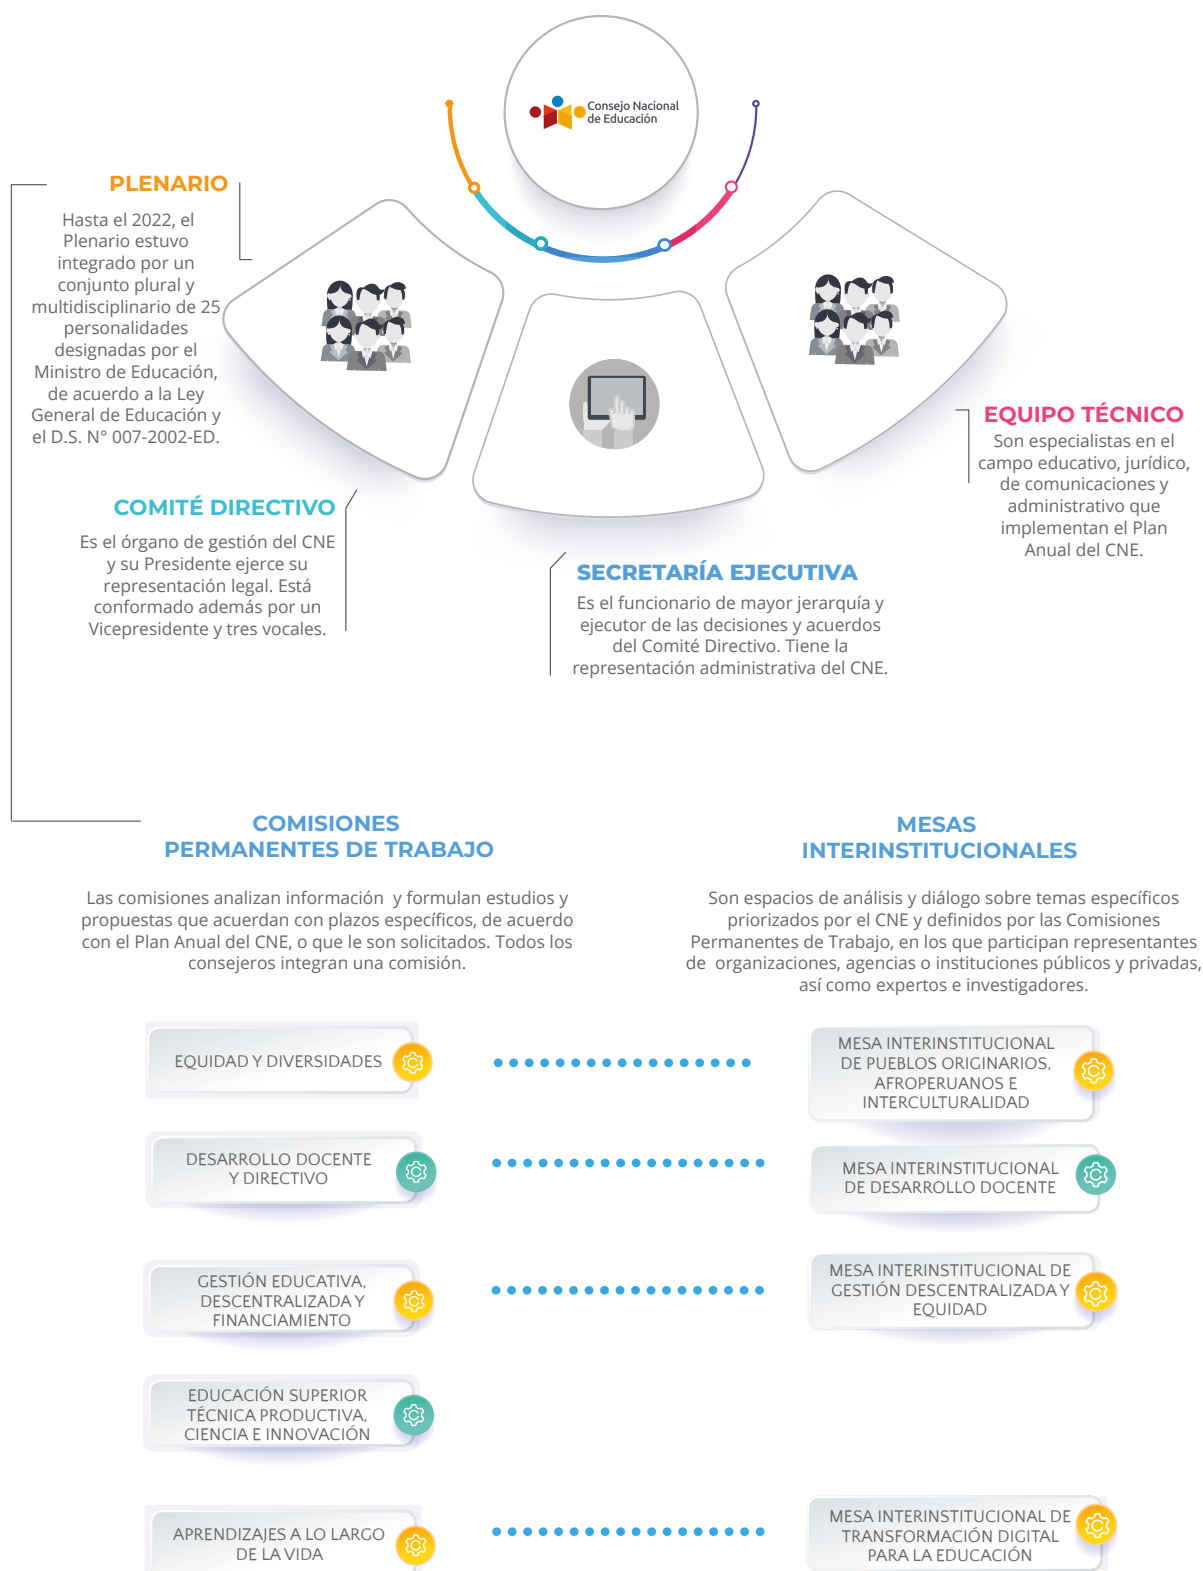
Consejo Nacional de Educación

PLENARIO

Hasta el 2022, el Plenario estuvo integrado por un conjunto plural y multidisciplinario de 25 personalidades designadas por el Ministro de Educación, de acuerdo a la Ley General de Educación y el D.S. N° 007-2002-ED.

COMITÉ DIRECTIVO

Es el órgano de gestión del CNE y su Presidente ejerce su representación legal. Está conformado además por un Vicepresidente y tres vocales.

SECRETARÍA EJECUTIVA

Es el funcionario de mayor jerarquía y ejecutor de las decisiones y acuerdos del Comité Directivo. Tiene la representación administrativa del CNE.

EQUIPO TÉCNICO

Son especialistas en el campo educativo, jurídico, de comunicaciones y administrativo que implementan el Plan Anual del CNE.

COMISIONES PERMANENTES DE TRABAJO

Las comisiones analizan información y formulan estudios y propuestas que acuerdan con plazos específicos, de acuerdo con el Plan Anual del CNE, o que le son solicitados. Todos los consejeros integran una comisión.

MESAS INTERINSTITUCIONALES

Son espacios de análisis y diálogo sobre temas específicos priorizados por el CNE y definidos por las Comisiones Permanentes de Trabajo, en los que participan representantes de organizaciones, agencias o instituciones públicos y privadas, así como expertos e investigadores.

EQUIDAD Y DIVERSIDADES

MESA INTERINSTITUCIONAL DE PUEBLOS ORIGINARIOS, AFROPERUANOS E INTERCULTURALIDAD

DESARROLLO DOCENTE Y DIRECTIVO

MESA INTERINSTITUCIONAL DE DESARROLLO DOCENTE

GESTIÓN EDUCATIVA, DESCENTRALIZADA Y FINANCIAMIENTO

MESA INTERINSTITUCIONAL DE GESTIÓN DESCENTRALIZADA Y EQUIDAD

EDUCACIÓN SUPERIOR TÉCNICA PRODUCTIVA, CIENCIA E INNOVACIÓN

APRENDIZAJES A LO LARGO DE LA VIDA

MESA INTERINSTITUCIONAL DE TRANSFORMACIÓN DIGITAL PARA LA EDUCACIÓN